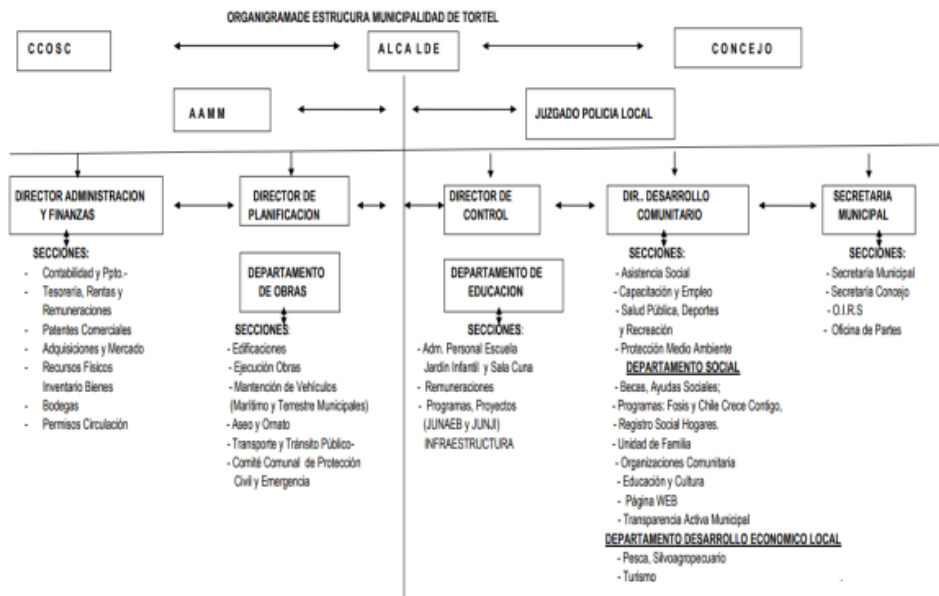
ORGANIGRAMADE ESTRUCURA MUNICIPALIDAD DE TORTEL

CCOSC

ALCALDE

CONCEJO

AAMM

JUZGADO POLICIA LOCAL

DIRECTOR ADMINISTRACION Y FINANZAS

SECCIONES:
- Contabilidad y Ppto.-
- Tesorería, Rentas y Remuneraciones
- Patentes Comerciales
- Adquisiciones y Mercado
- Recursos Físicos Inventario Bienes
- Bodegas
- Permisos Circulación

DIRECTOR DE PLANIFICACION

DEPARTAMENTO DE OBRAS

SECCIONES:
- Edificaciones
- Ejecución Obras
- Mantención de Vehículos (Marítimo y Terrestre Municipales)
- Aseo y Ornato
- Transporte y Tránsito Público-
- Comité Comunal de Protección Civil y Emergencia

DIRECTOR DE CONTROL

DEPARTAMENTO DE EDUCACION

SECCIONES:
- Adm. Personal Escuela Jardín Infantil y Sala Cuna
- Remuneraciones
- Programas, Proyectos (JUNAEB y JUNJI) INFRAESTRUCTURA

DIR. DESARROLLO COMUNITARIO

SECCIONES:
- Asistencia Social
- Capacitación y Empleo
- Salud Pública, Deportes y Recreación
- Protección Medio Ambiente

DEPARTAMENTO SOCIAL
- Becas, Ayudas Sociales;
- Programas: Fosis y Chile Crece Contigo,
- Registro Social Hogares.
- Unidad de Familia
- Organizaciones Comunitaria
- Educación y Cultura
- Página WEB
- Transparencia Activa Municipal

DEPARTAMENTO DESARROLLO ECONOMICO LOCAL
- Pesca, Silvoagropecuario
- Turismo

SECRETARIA MUNICIPAL

SECCIONES:
- Secretaría Municipal
- Secretaría Concejo
- O.I.R.S
- Oficina de Partes